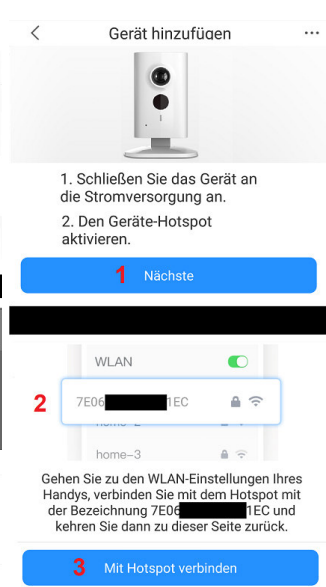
<

Gerät hinzufügen

...

1. Schließen Sie das Gerät an die Stromversorgung an.

2. Den Geräte-Hotspot aktivieren.

1 Nächste

WLAN

2 7E06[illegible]1EC

home-2

home-3

Gehen Sie zu den WLAN-Einstellungen Ihres Handys, verbinden Sie mit dem Hotspot mit der Bezeichnung 7E06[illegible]1EC und kehren Sie dann zu dieser Seite zurück.

3 Mit Hotspot verbinden